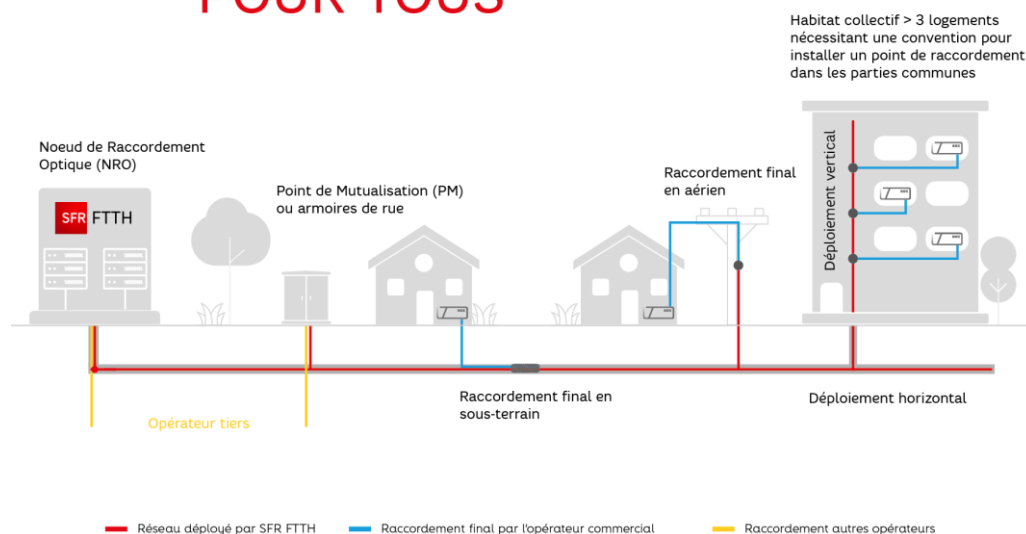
POUR TOUS

Habitat collectif > 3 logements nécessitant une convention pour installer un point de raccordement dans les parties communes

Noeud de Raccordement Optique (NRO)

SFR FTTH

Point de Mutualisation (PM) ou armoires de rue

Raccordement final en aérien

Déploiement vertical

Opérateur tiers

Raccordement final en sous-terrain

Déploiement horizontal

Réseau déployé par SFR FTTH

Raccordement final par l'opérateur commercial

Raccordement autres opérateurs